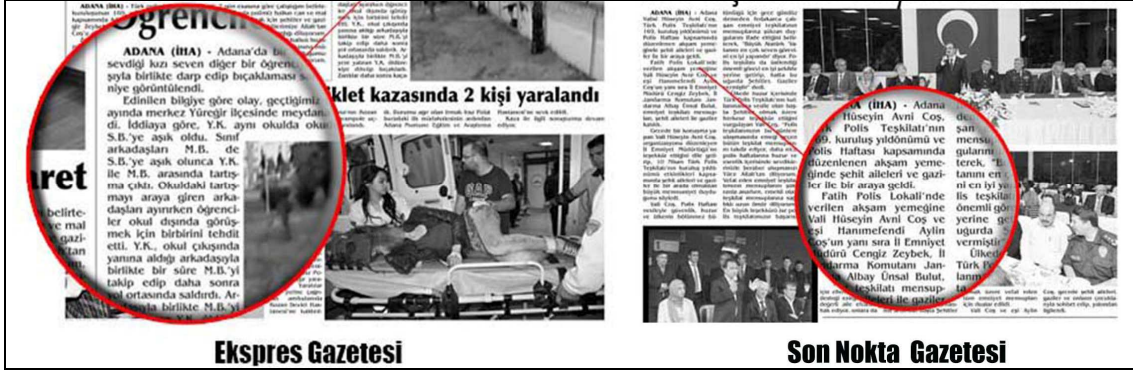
Öğrenci

ADANA (İHA) - Adana'da bir sevdiği kızı seven diğer bir öğrenci şıyla birlikte darp edip bıçaklaması niye görüntülendi.

Edinilen bilgiye göre olay, geçtiğimiz ayında merkez Yüreğir ilçesinde meydana geldi. İddiaya göre, Y.K. aynı okulda okuyan S.B.'ye aşık oldu. Sınıf arkadaşları M.B. de S.B.'ye aşık olunca Y.K. ile M.B. arasında tartışma çıktı. Okuldaki tartışmayı araya giren arkadaşları ayırırken öğrenciler okul dışında görüşmek için birbirini tehdit etti. Y.K., okul çıkışında yanına aldığı arkadaşıyla birlikte bir süre M.B.'yi takip edip daha sonra yol ortasında saldırdı. Ar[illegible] birlikte M.B.'yi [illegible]

aret

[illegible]klet kazasında 2 kişi yaralandı

Ekspres Gazetesi

ADANA (İHA) - Adana Vali Hüseyin Avni Coş, Türk Polis Teşkilatı'nın 165. kuruluş yıldönümü ve Polis Haftası kapsamında düzenlenen akşam yemeğinde şehit aileleri ve gaziler ile bir araya geldi.

Fatih Polis Lokali'nde verilen akşam yemeğine Vali Hüseyin Avni Coş ve eşi Hanımefendi Aylin Coş'un yanı sıra İl Emniyet Müdürü Cengiz Zeybek, İl Jandarma Komutanı Jandarma Albay Ünsal Bulut, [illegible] teşkilatı mensup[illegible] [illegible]leri ile gaziler

Son Nokta Gazetesi